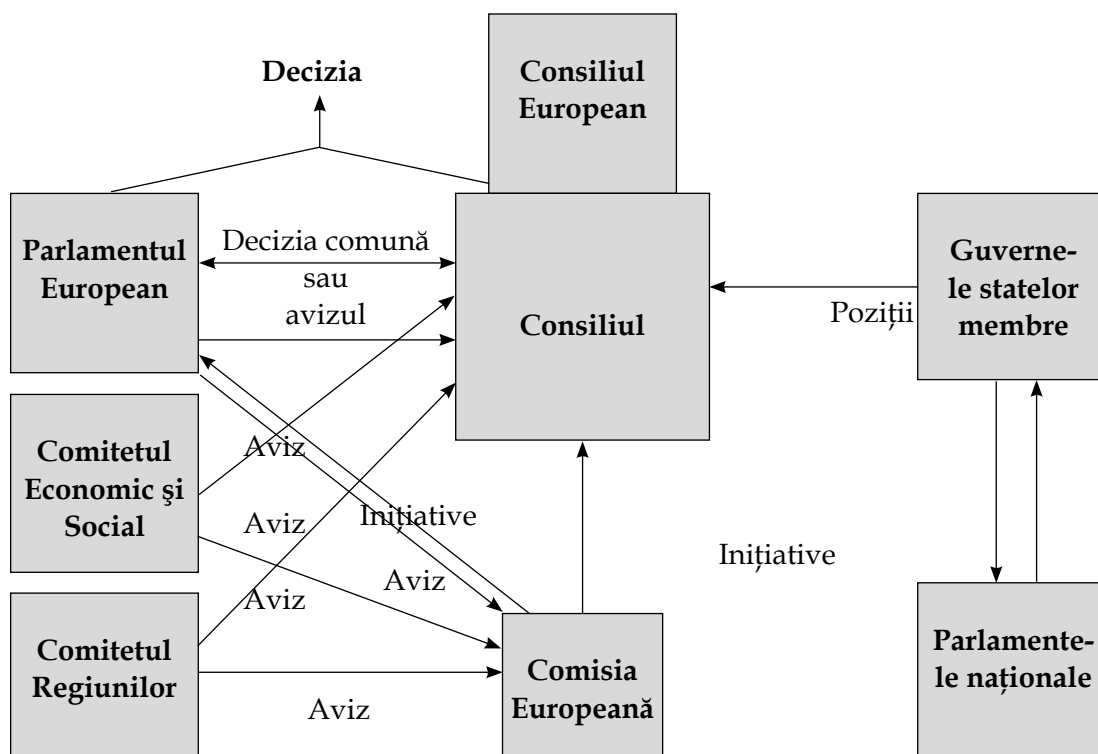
Decizia

Consiliul European

Parlamentul European

Decizia comună sau avizul

Consiliul

Pozi­ții

Guvernele statelor membre

Comitetul Economic şi Social

Aviz

Aviz

Inițiative

Aviz

Aviz

Inițiative

Comitetul Regiunilor

Aviz

Comisia Europeană

Parlamentele naționale